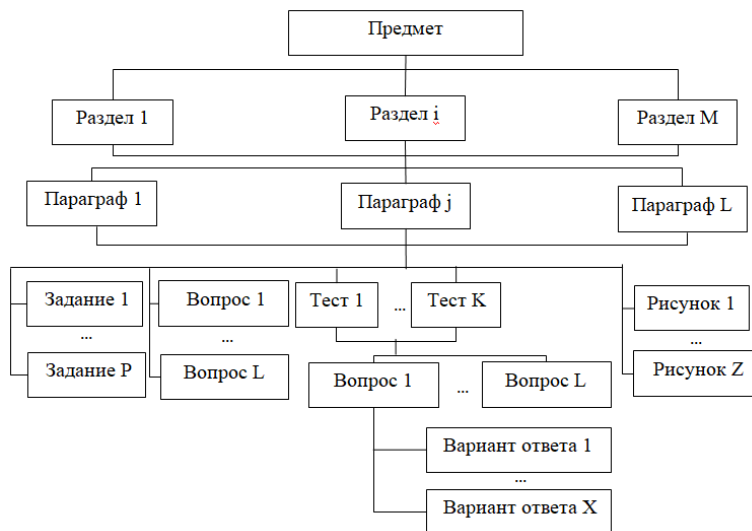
Предмет

Раздел 1

Раздел i

Раздел M

Параграф 1

Параграф j

Параграф L

Задание 1

...

Задание P

Вопрос 1

...

Вопрос L

Тест 1

...

Тест K

Рисунок 1

...

Рисунок Z

Вопрос 1

...

Вопрос L

Вариант ответа 1

...

Вариант ответа X